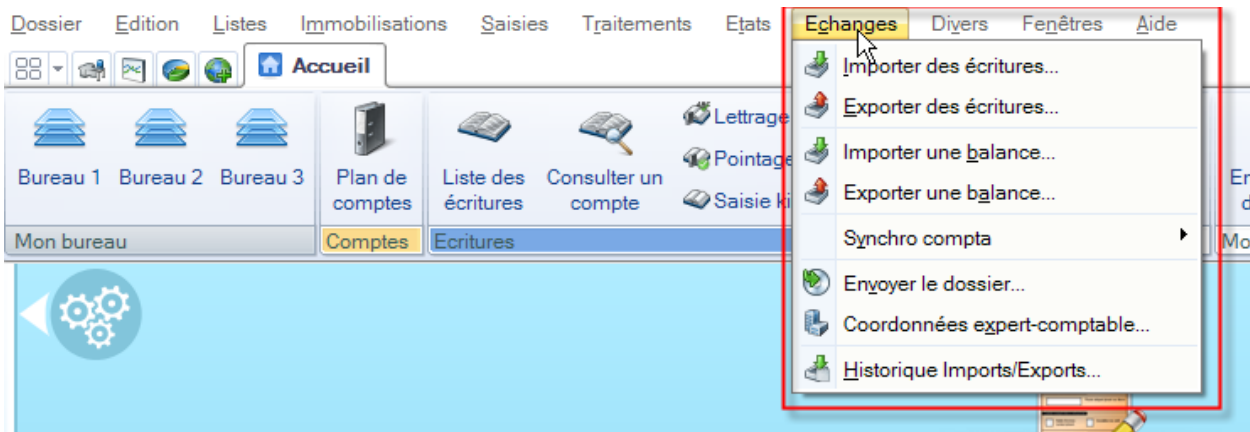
Dossier Edition Listes Immobilisations Saisies Traitements Etats Echanges Divers Fenêtres Aide

Accueil

Bureau 1 Bureau 2 Bureau 3
Mon bureau

Plan de comptes
Comptes

Liste des écritures
Consulter un compte
Lettrage
Pointage
Saisie ki
Ecritures

En
d
Mo

Importer des écritures...
Exporter des écritures...
Importer une balance...
Exporter une balance...
Synchro compta
Envoyer le dossier...
Coordonnées expert-comptable...
Historique Imports/Exports...